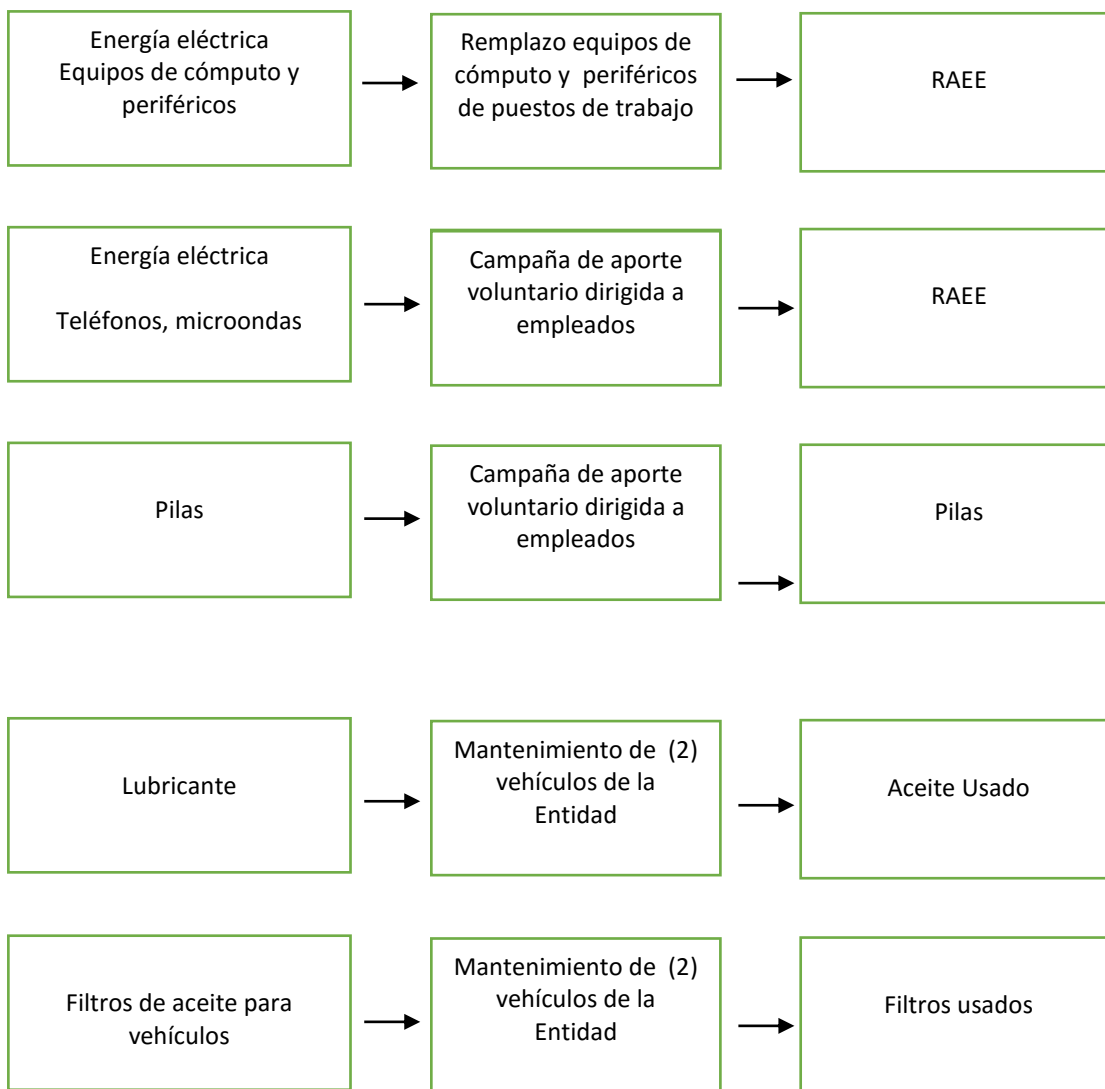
Energía eléctrica
Equipos de cómputo y periféricos

Remplazo equipos de cómputo y periféricos de puestos de trabajo

RAEE

Energía eléctrica

Teléfonos, microondas

Campaña de aporte voluntario dirigida a empleados

RAEE

Pilas

Campaña de aporte voluntario dirigida a empleados

Pilas

Lubricante

Mantenimiento de (2) vehículos de la Entidad

Aceite Usado

Filtros de aceite para vehículos

Mantenimiento de (2) vehículos de la Entidad

Filtros usados